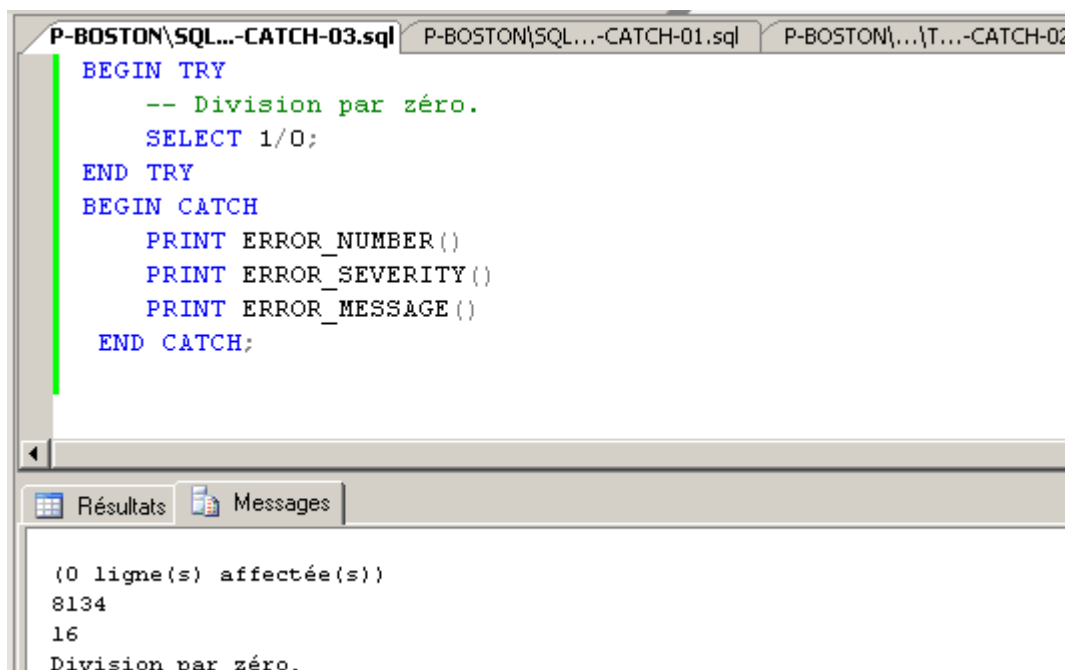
P-BOSTON\SQL...-CATCH-03.sql P-BOSTON\SQL...-CATCH-01.sql P-BOSTON\...\T...-CATCH-02

BEGIN TRY
-- Division par zéro.
SELECT 1/0;
END TRY
BEGIN CATCH
PRINT ERROR_NUMBER()
PRINT ERROR_SEVERITY()
PRINT ERROR_MESSAGE()
END CATCH;

Résultats Messages

(0 ligne(s) affectée(s))
8134
16
Division par zéro.